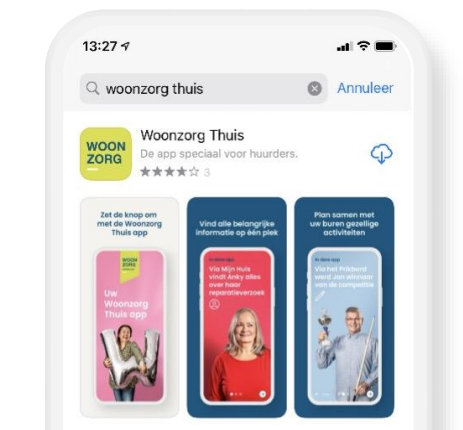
13:27

woonzorg thuis

Annuleer

WOON
ZORG

Woonzorg Thuis

De app speciaal voor huurders.

3

Zet de knop om met de Woonzorg Thuis app

WOON
ZORG

Uw Woonzorg Thuis app

Vind alle belangrijke informatie op één plek

In deze app

Via Mijn Huis vindt Anky alles over haar reparatieverzoek

Plan samen met uw buren gezellige activiteiten

In deze app

Via het Prikbord werd Jan winnaar van de competitie